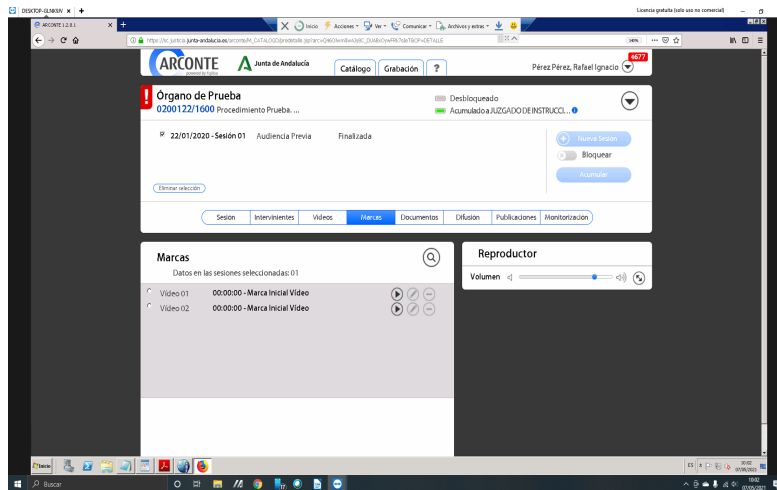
DESKTOP-GLNKIIV ×
Licencia gratuita (solo uso no comercial)
ARCONTE 1.2.8.1
Inicio Acciones Ver Comunicar Archivos y extras
https://sc.justicia.juntadeandalucia.es/arconte/M_CATALOGO/pedetalle.jsp?arc=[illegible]DETALLE
ARCONTE
powered by Fujitsu
Junta de Andalucía
Catálogo
Grabación
?
Pérez Pérez, Rafael Ignacio
+677
Órgano de Prueba
0200122/1600 Procedimiento Prueba. ...
Desbloqueado
Acumulado a JUZGADO DE INSTRUCCI...
22/01/2020 - Sesión 01 Audiencia Previa Finalizada
Nueva Sesión
Bloquear
Acumular
Eliminar selección
Sesión
Intervinientes
Videos
Marcas
Documentos
Difusión
Publicaciones
Monitorización
Marcas
Datos en las sesiones seleccionadas: 01
Video 01 00:00:00 - Marca Inicial Video
Video 02 00:00:00 - Marca Inicial Video
Reproductor
Volumen
Inicio
Buscar
ES
10:02
07/05/2021